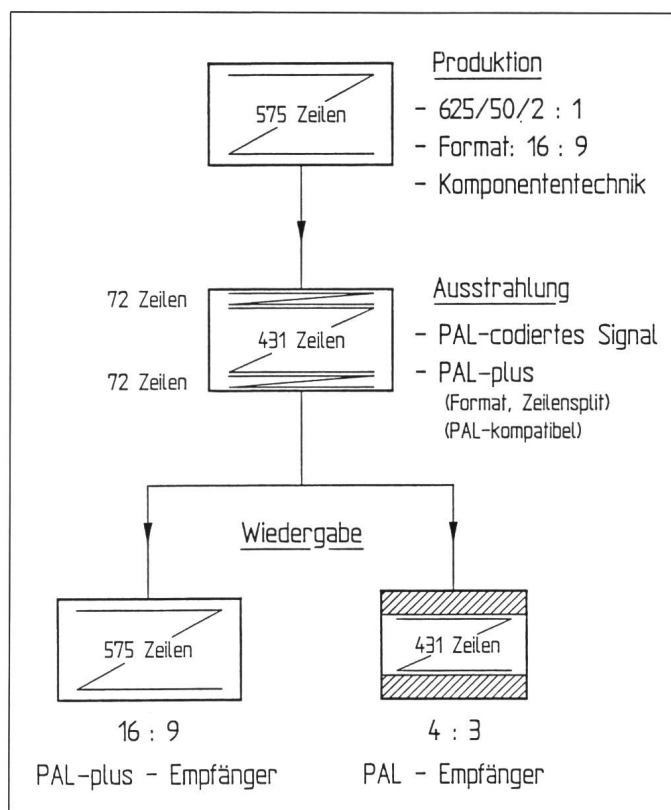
575 Zeilen

Produktion

- 625/50/2 : 1

- Format: 16 : 9

- Komponententechnik

72 Zeilen

431 Zeilen

72 Zeilen

Ausstrahlung

- PAL-codiertes Signal

- PAL-plus
(Format, Zeilensplit)
(PAL-kompatibel)

Wiedergabe

575 Zeilen

16 : 9

PAL-plus - Empfänger

431 Zeilen

4 : 3

PAL - Empfänger